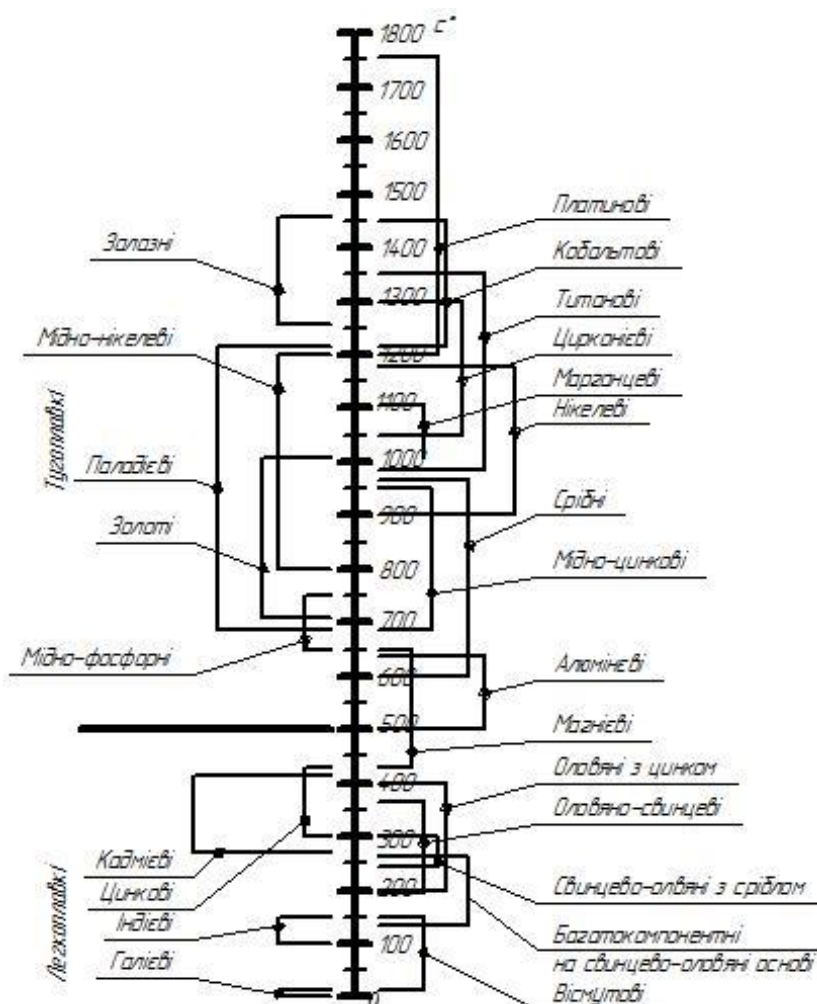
1800 $C^{\circ}$
1700
1600
1500
1400
1300
1200
1100
1000
900
800
700
600
500
400
300
200
100
0

Залізні
Мідно-нікелеві
Тугоплавкі
Паладієві
Золоті
Мідно-фосфорні
Кадмієві
Цинкові
Індієві
Легкоплавкі
Галієві

Платинові
Кобальтові
Титанові
Цирконієві
Марганцеві
Нікелеві
Срібні
Мідно-цинкові
Алюмінієві
Магнієві
Олов'яні з цинком
Олов'яно-свинцеві
Свинцево-олов'яні з сріблом
Багатокомпонентні на свинцево-олов'яні основі
Вісмутові